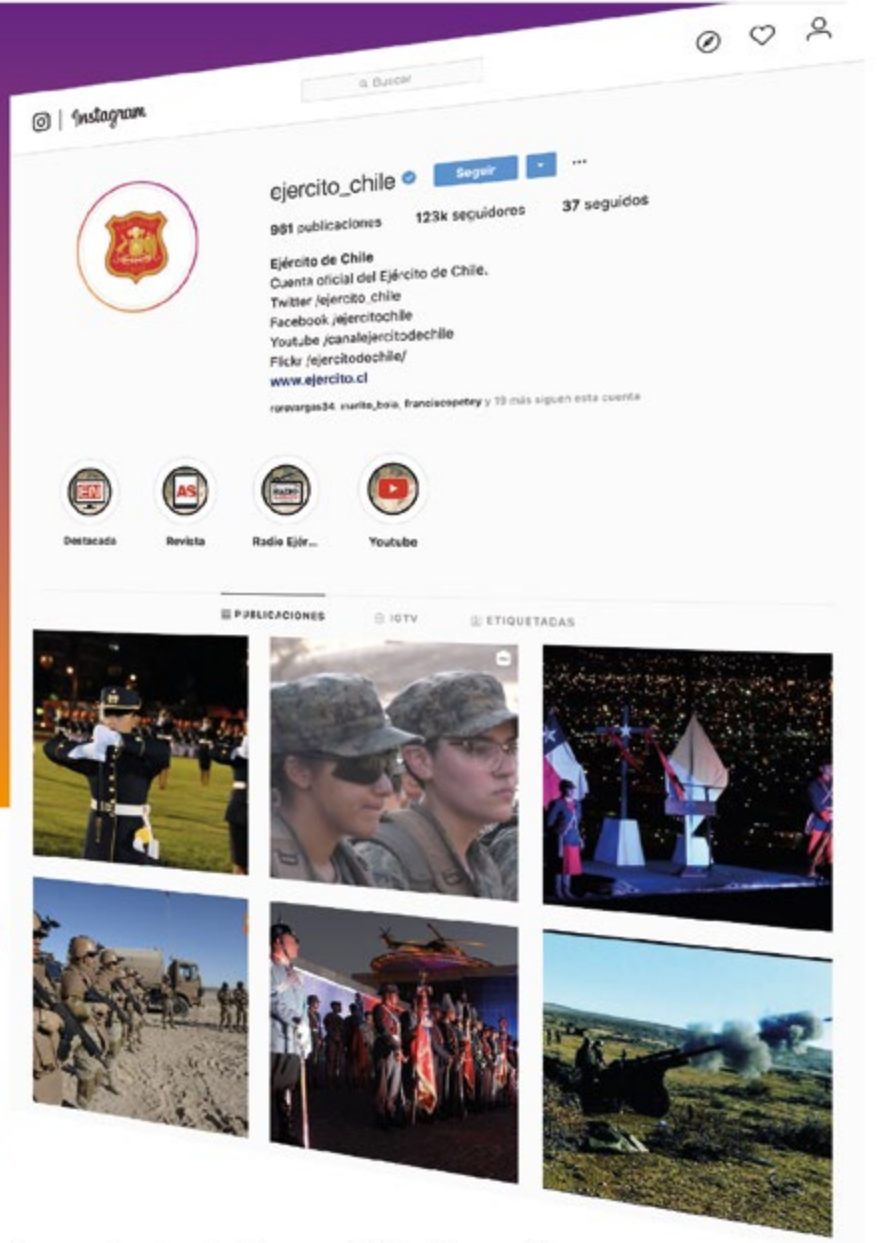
Instagram

Buscar

ejercito_chile

Seguir

981 publicaciones 123k seguidores 37 seguidos

Ejército de Chile
Cuenta oficial del Ejército de Chile.
Twitter /ejercito_chile
Facebook /ejercitochile
Youtube /canalejercitodechile
Flickr /ejercitodechile/
www.ejercito.cl

roravargas34, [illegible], franciscopetey y 19 más siguen esta cuenta

Destacada Revista Radio Ejér... Youtube

PUBLICACIONES IGTV ETIQUETADAS